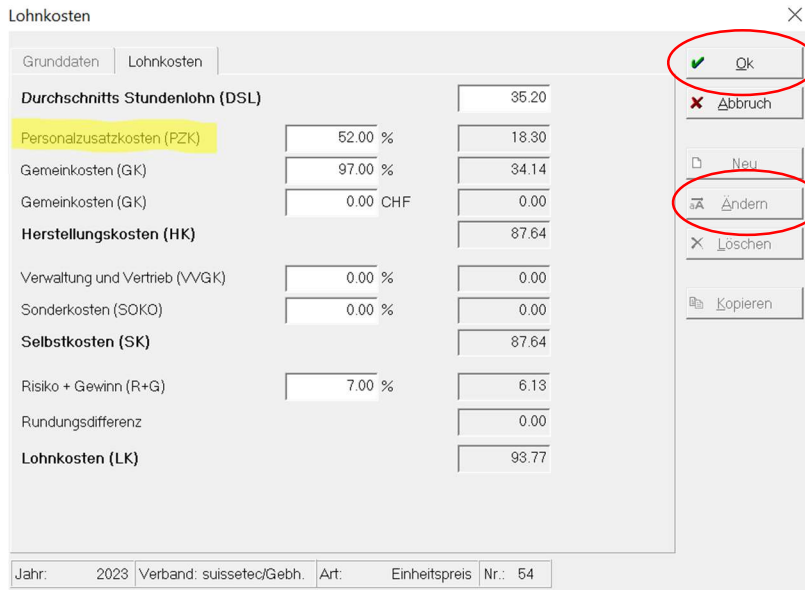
Lohnkosten

Grunddaten | Lohnkosten

Durchschnitts Stundenlohn (DSL) 35.20

Personalzusatzkosten (PZK) 52.00 % 18.30

Gemeinkosten (GK) 97.00 % 34.14

Gemeinkosten (GK) 0.00 CHF 0.00

Herstellungskosten (HK) 87.64

Verwaltung und Vertrieb (VVGK) 0.00 % 0.00

Sonderkosten (SOKO) 0.00 % 0.00

Selbstkosten (SK) 87.64

Risiko + Gewinn (R+G) 7.00 % 6.13

Rundungsdifferenz 0.00

Lohnkosten (LK) 93.77

Ok
Abbruch
Neu
Ändern
Löschen
Kopieren

Jahr: 2023 | Verband: suissetec/Gebh. | Art: Einheitspreis | Nr.: 54